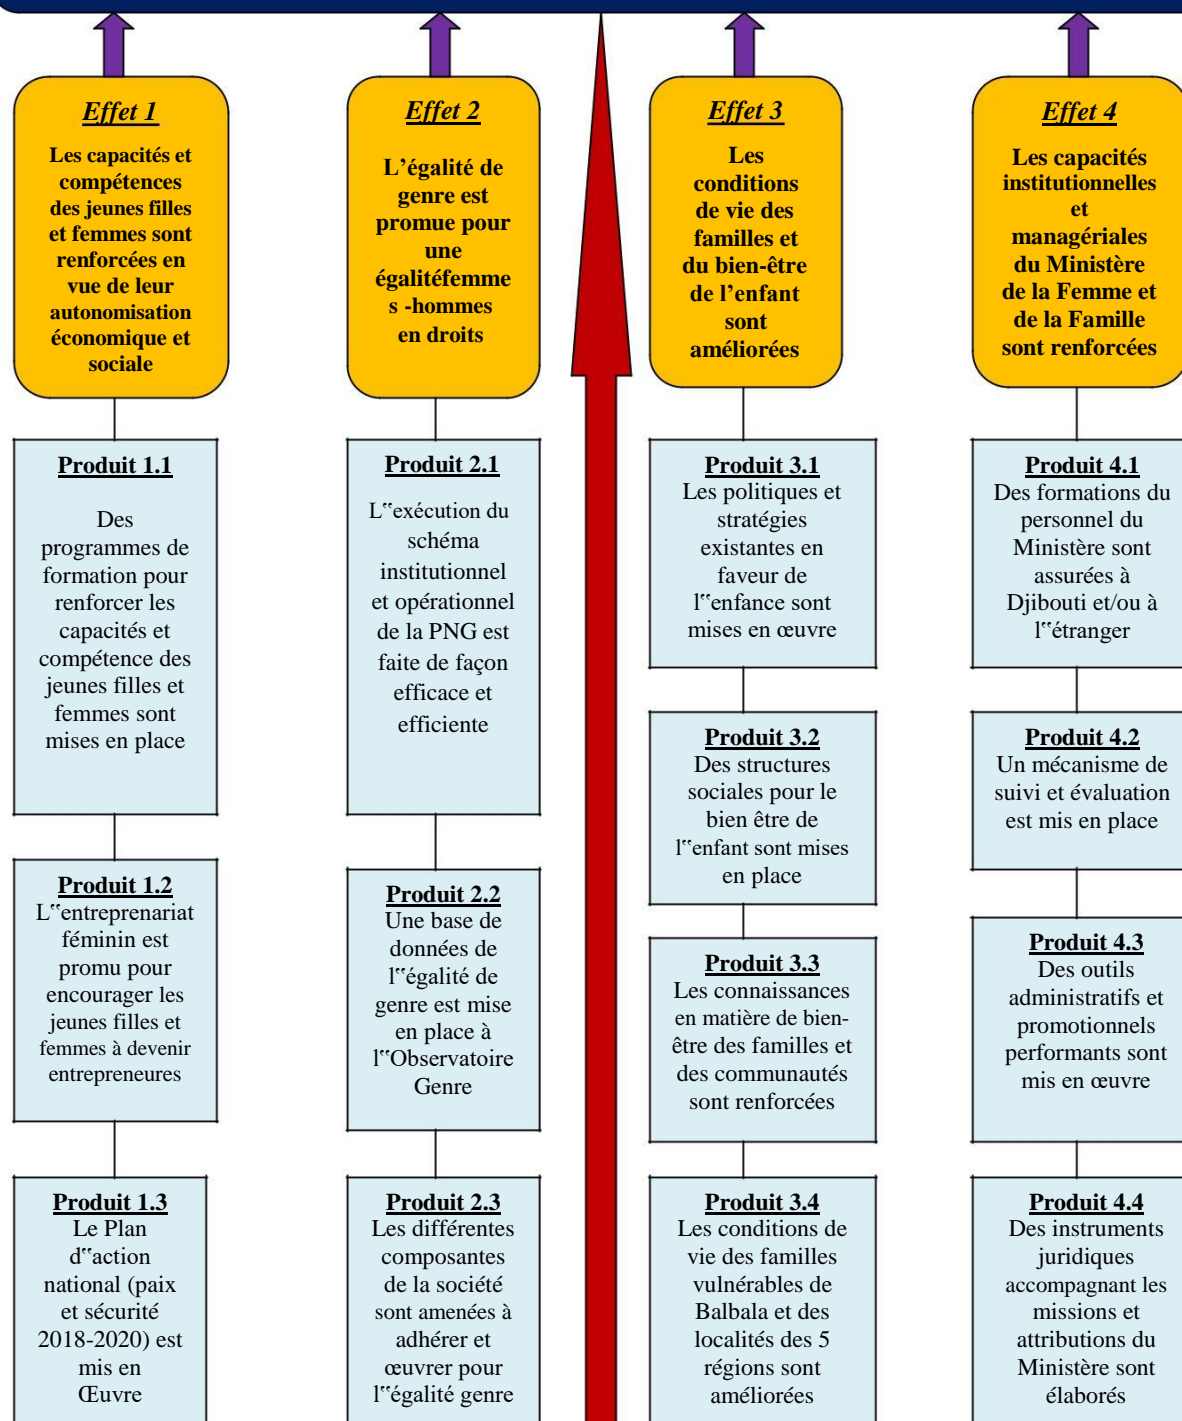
Effet 1

Les capacités et compétences des jeunes filles et femmes sont renforcées en vue de leur autonomisation économique et sociale

Produit 1.1

Des programmes de formation pour renforcer les capacités et compétence des jeunes filles et femmes sont mises en place

Produit 1.2
L‟entreprenariat féminin est promu pour encourager les jeunes filles et femmes à devenir entrepreneures

Produit 1.3
Le Plan d‟action national (paix et sécurité 2018-2020) est mis en Œuvre

Effet 2

L'égalité de genre est promue pour une égalitéfemme s -hommes en droits

Produit 2.1

L‟exécution du schéma institutionnel et opérationnel de la PNG est faite de façon efficace et efficiente

Produit 2.2
Une base de données de l‟égalité de genre est mise en place à l‟Observatoire Genre

Produit 2.3
Les différentes composantes de la société sont amenées à adhérer et œuvrer pour l‟égalité genre

Effet 3

Les conditions de vie des familles et du bien-être de l'enfant sont améliorées

Produit 3.1
Les politiques et stratégies existantes en faveur de l‟enfance sont mises en œuvre

Produit 3.2
Des structures sociales pour le bien être de l‟enfant sont mises en place

Produit 3.3
Les connaissances en matière de bien-être des familles et des communautés sont renforcées

Produit 3.4
Les conditions de vie des familles vulnérables de Balbala et des localités des 5 régions sont améliorées

Effet 4

Les capacités institutionnelles et managériales du Ministère de la Femme et de la Famille sont renforcées

Produit 4.1
Des formations du personnel du Ministère sont assurées à Djibouti et/ou à l‟étranger

Produit 4.2
Un mécanisme de suivi et évaluation est mis en place

Produit 4.3
Des outils administratifs et promotionnels performants sont mis en œuvre

Produit 4.4
Des instruments juridiques accompagnant les missions et attributions du Ministère sont élaborés